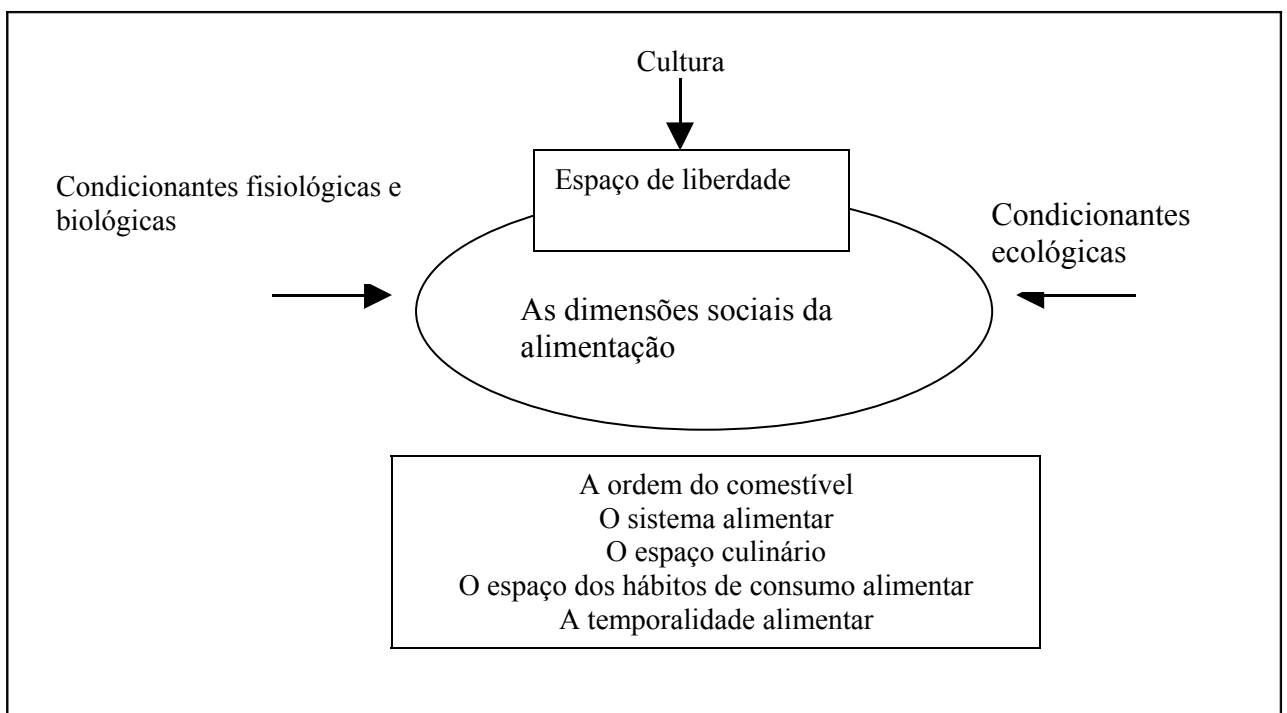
Cultura

Espaço de liberdade

Condicionantes fisiológicas e biológicas

Condicionantes ecológicas

As dimensões sociais da alimentação

A ordem do comestível
O sistema alimentar
O espaço culinário
O espaço dos hábitos de consumo alimentar
A temporalidade alimentar